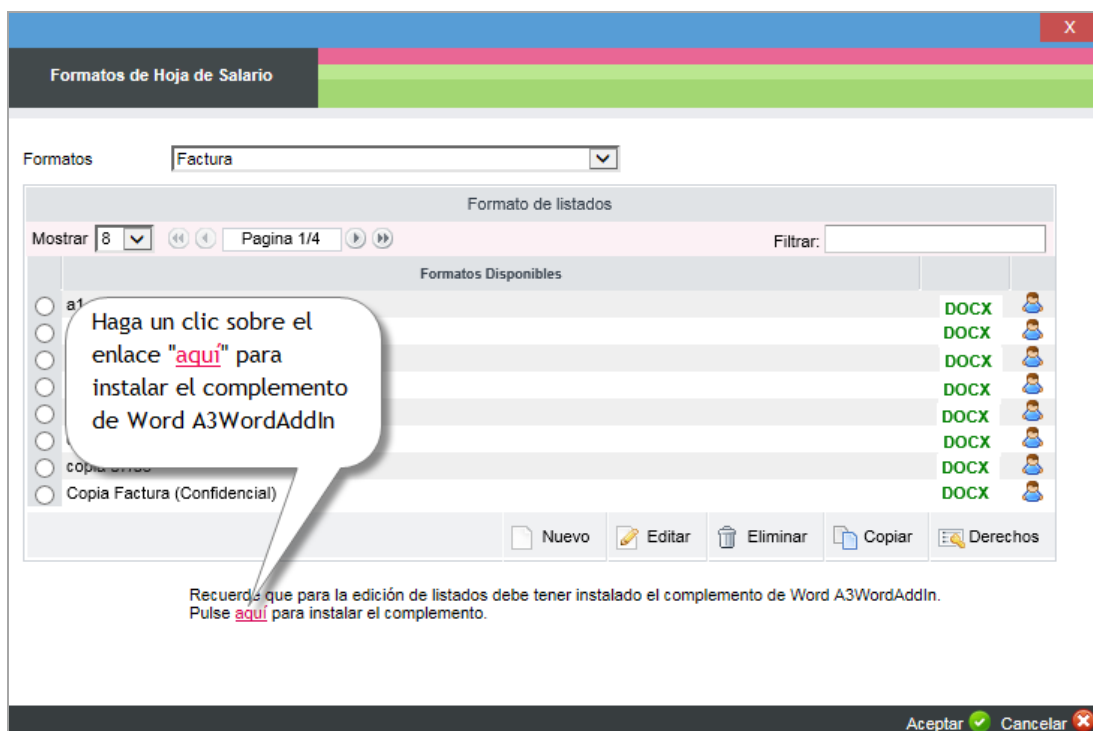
X

Formatos de Hoja de Salario

Formatos Factura

Formato de listados

Mostrar 8 Pagina 1/4 Filtrar:

| | Formatos Disponibles | | |
|---|---|---|---|
| | a1 | DOCX | |
| | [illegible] | DOCX | |
| | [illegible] | DOCX | |
| | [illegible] | DOCX | |
| | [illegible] | DOCX | |
| | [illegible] | DOCX | |
| | copia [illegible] | DOCX | |
| | Copia Factura (Confidencial) | DOCX | |

Haga un clic sobre el enlace "aquí" para instalar el complemento de Word A3WordAddIn

Nuevo Editar Eliminar Copiar Derechos

Recuerde que para la edición de listados debe tener instalado el complemento de Word A3WordAddIn. Pulse aquí para instalar el complemento.

Aceptar Cancelar